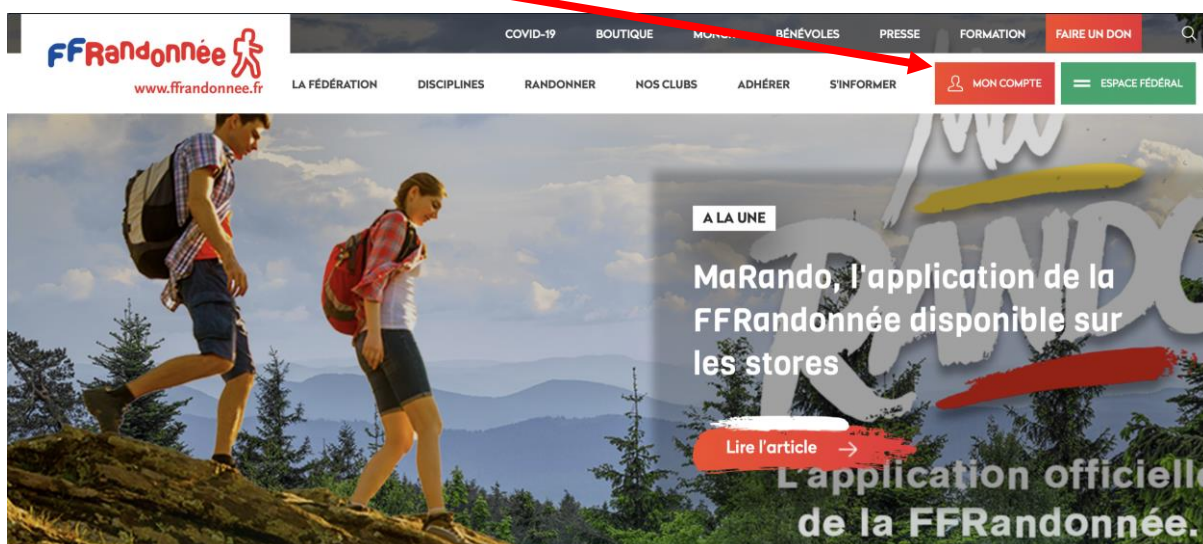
FFRandonnée
www.ffrandonnee.fr

COVID-19 BOUTIQUE MONC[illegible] BÉNÉVOLES PRESSE FORMATION FAIRE UN DON

LA FÉDÉRATION DISCIPLINES RANDONNER NOS CLUBS ADHÉRER S'INFORMER MON COMPTE ESPACE FÉDÉRAL

A LA UNE

MaRando, l'application de la FFRandonnée disponible sur les stores

Lire l'article

Ma RANDO

L'application officielle de la FFRandonnée.